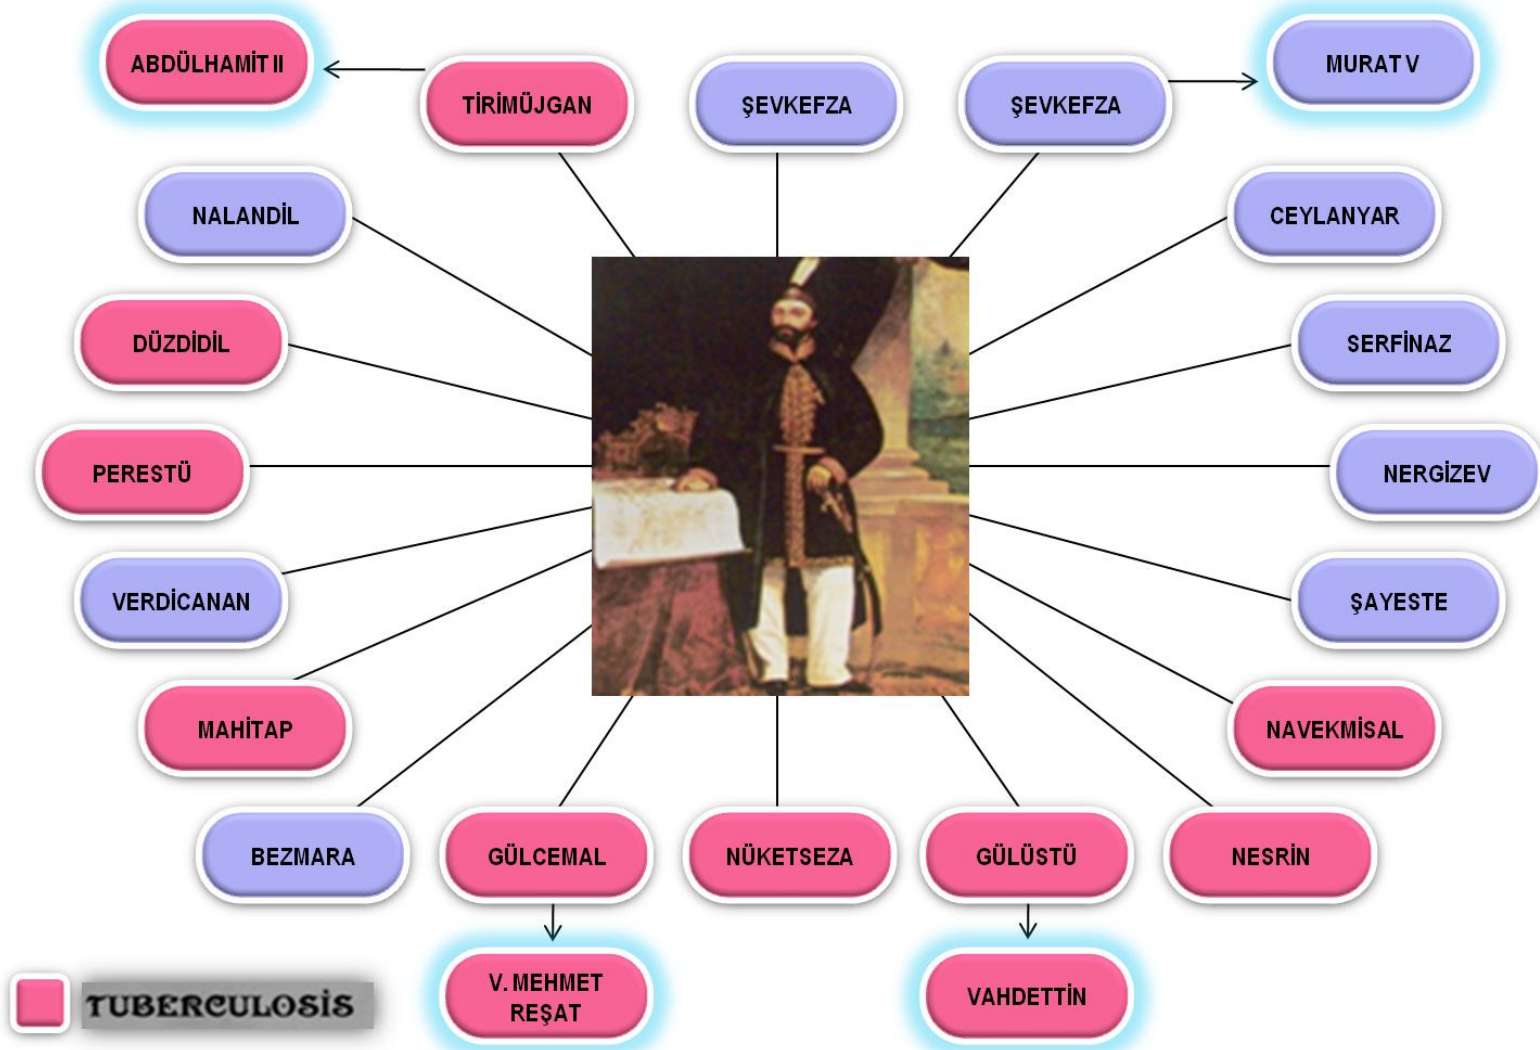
ABDÜLHAMİT II

TİRİMÜJGAN

ŞEVKEFZA

ŞEVKEFZA

MURAT V

NALANDİL

CEYLANYAR

DÜZDİDİL

SERFİNAZ

PERESTÜ

NERGİZEV

VERDİCANAN

ŞAYESTE

MAHİTAP

NAVEKMİSAL

BEZMARA

GÜLCEMAL

NÜKETSEZA

GÜLÜSTÜ

NESRİN

V. MEHMET REŞAT

VAHDETTİN

TUBERCULOSIS